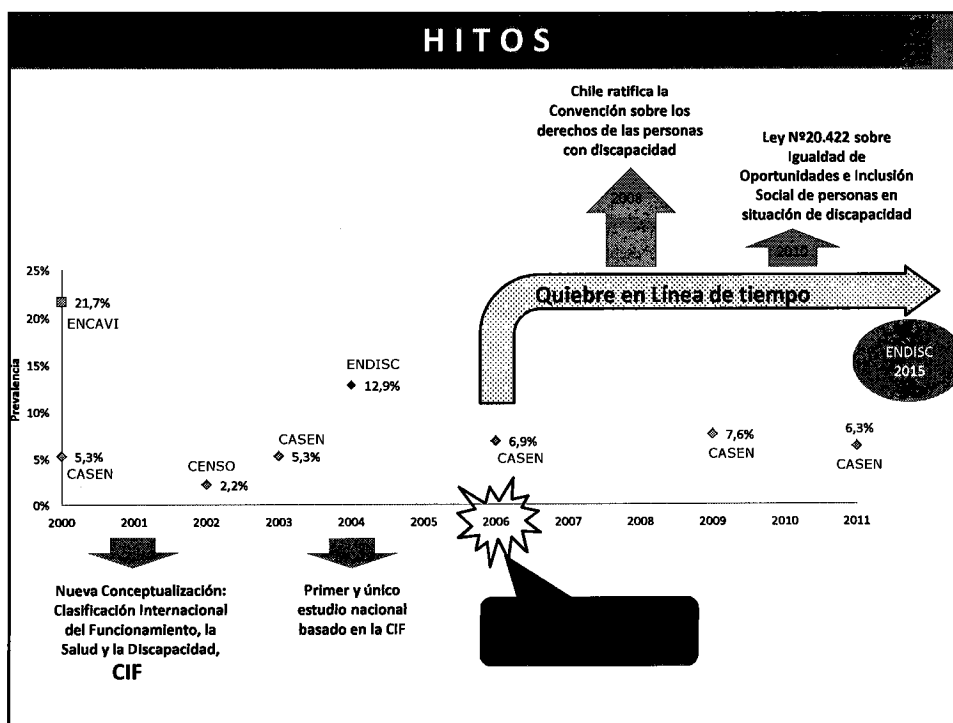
HITOS

Chile ratifica la Convención sobre los derechos de las personas con discapacidad

2008

Ley Nº20.422 sobre Igualdad de Oportunidades e Inclusión Social de personas en situación de discapacidad

2010

Quiebre en Línea de tiempo

ENDISC 2015

25%
20%
15%
10%
5%
0%

Prevalencia

21,7%
ENCAVI

5,3%
CASEN

CENSO
2,2%

CASEN
5,3%

ENDISC
12,9%

6,9%
CASEN

7,6%
CASEN

6,3%
CASEN

2000
2001
2002
2003
2004
2005
2006
2007
2008
2009
2010
2011

Nueva Conceptualización: Clasificación Internacional del Funcionamiento, la Salud y la Discapacidad, CIF

Primer y único estudio nacional basado en la CIF